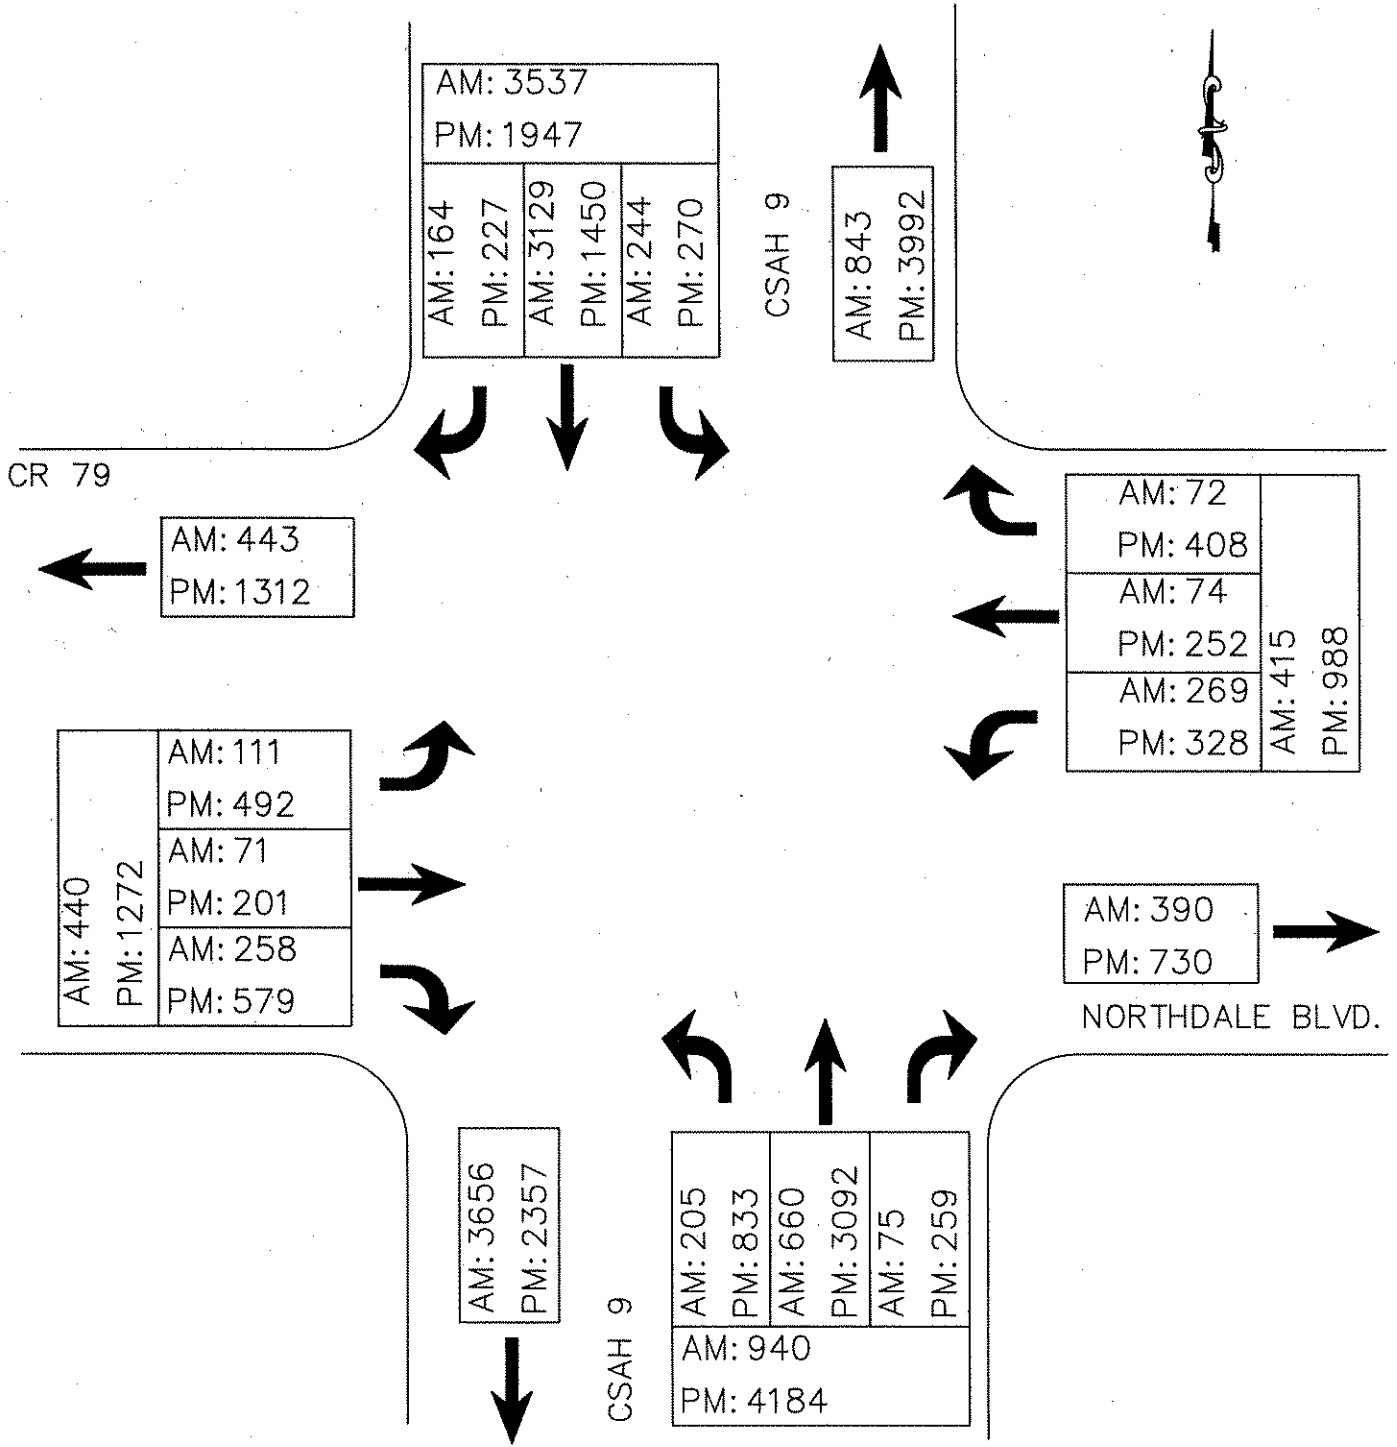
AM: 3537
PM: 1947

AM: 164
PM: 227

AM: 3129
PM: 1450

AM: 244
PM: 270

CSAH 9

AM: 843
PM: 3992

CR 79

AM: 443
PM: 1312

AM: 72
PM: 408

AM: 74
PM: 252

AM: 269
PM: 328

AM: 415
PM: 988

AM: 440
PM: 1272

AM: 111
PM: 492

AM: 71
PM: 201

AM: 258
PM: 579

AM: 390
PM: 730

NORTHDALE BLVD.

AM: 3656
PM: 2357

CSAH 9

AM: 205
PM: 833

AM: 660
PM: 3092

AM: 75
PM: 259

AM: 940
PM: 4184